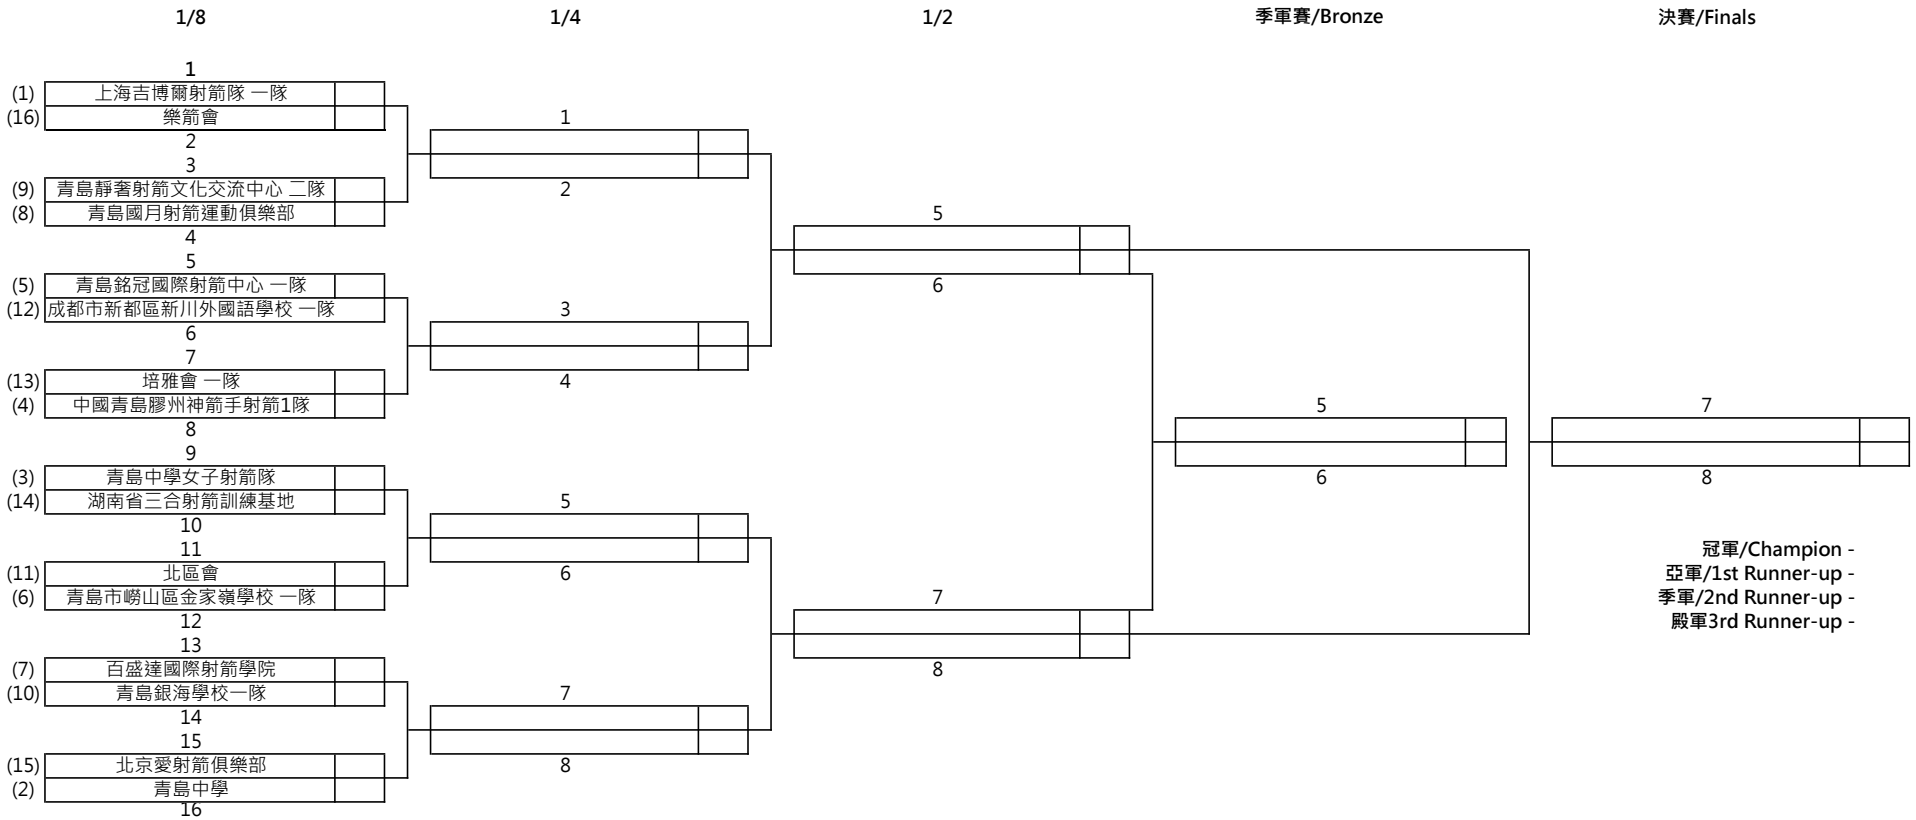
1/8

1/4

1/2

季軍賽/Bronze

決賽/Finals

1
(1) 上海吉博爾射箭隊 一隊
(16) 樂箭會
2
3
(9) 青島靜奢射箭文化交流中心 二隊
(8) 青島國月射箭運動俱樂部
4
5
(5) 青島銘冠國際射箭中心 一隊
(12) 成都市新都區新川外國語學校 一隊
6
7
(13) 培雅會 一隊
(4) 中國青島膠州神箭手射箭1隊
8
9
(3) 青島中學女子射箭隊
(14) 湖南省三合射箭訓練基地
10
11
(11) 北區會
(6) 青島市嶗山區金家嶺學校 一隊
12
13
(7) 百盛達國際射箭學院
(10) 青島銀海學校一隊
14
15
(15) 北京愛射箭俱樂部
(2) 青島中學
16

1
2
3
4
5
6
7
8

5
6
7
8

5
6

7
8

冠軍/Champion -
亞軍/1st Runner-up -
季軍/2nd Runner-up -
殿軍3rd Runner-up -